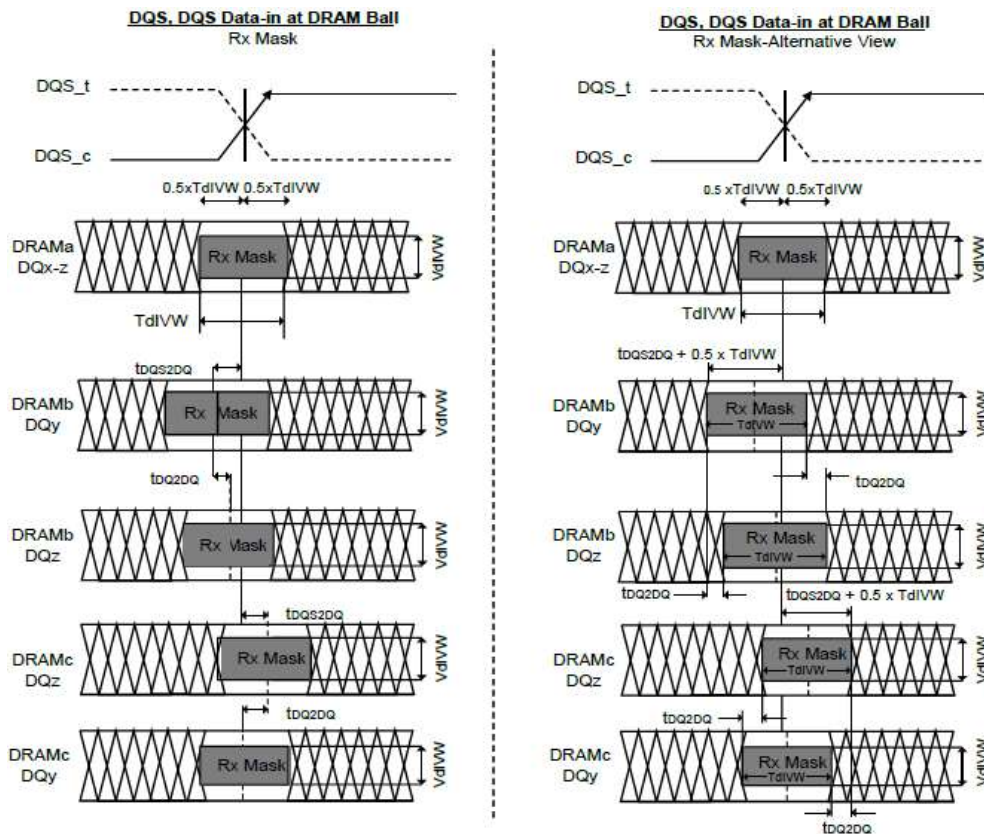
DQS, DQS Data-in at DRAM Ball
Rx Mask

DQS_t
DQS_c
0.5xTdIVW 0.5xTdIVW
DRAMa DQx-z
Rx Mask
VdIVW
TdIVW
tDQS2DQ
DRAMb DQy
Rx Mask
VdIVW
tDQ2DQ
DRAMb DQz
Rx Mask
VdIVW
tDQS2DQ
DRAMc DQz
Rx Mask
VdIVW
tDQ2DQ
DRAMc DQy
Rx Mask
VdIVW

DQS, DQS Data-in at DRAM Ball
Rx Mask-Alternative View

DQS_t
DQS_c
0.5 xTdIVW 0.5xTdIVW
DRAMa DQx-z
Rx Mask
VdIVW
TdIVW
tDQS2DQ + 0.5 x TdIVW
DRAMb DQy
Rx Mask
TdIVW
VdIVW
tDQ2DQ
DRAMb DQz
Rx Mask
TdIVW
VdIVW
tDQ2DQ
tDQS2DQ + 0.5 x TdIVW
DRAMc DQz
Rx Mask
TdIVW
VdIVW
tDQ2DQ
DRAMc DQy
Rx Mask
TdIVW
VdIVW
tDQ2DQ